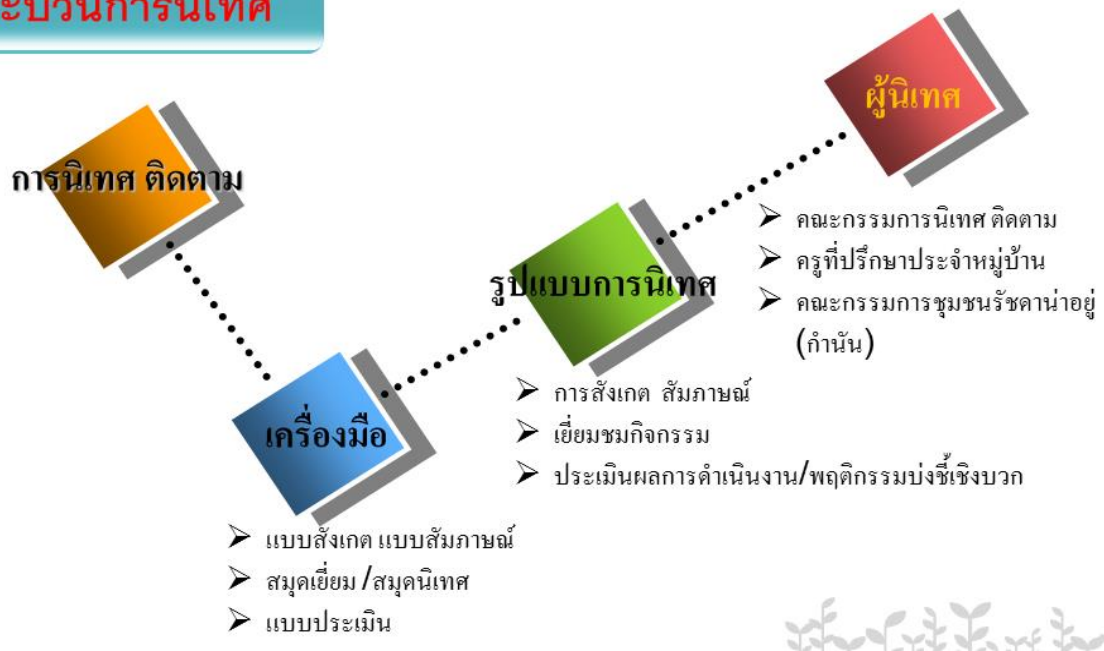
ะบวนการนิเทศ

การนิเทศ ติดตาม

ผู้นิเทศ

➢ คณะกรรมการนิเทศ ติดตาม
➢ ครูที่ปรึกษาประจำหมู่บ้าน
➢ คณะกรรมการชุมชนรัชดาน่าอยู่ (กำนัน)

รูปแบบการนิเทศ

➢ การสังเกต สัมภาษณ์
➢ เยี่ยมชมกิจกรรม
➢ ประเมินผลการดำเนินงาน/พฤติกรรมบ่งชี้เชิงบวก

เครื่องมือ

➢ แบบสังเกต แบบสัมภาษณ์
➢ สมุดเยี่ยม /สมุดนิเทศ
➢ แบบประเมิน